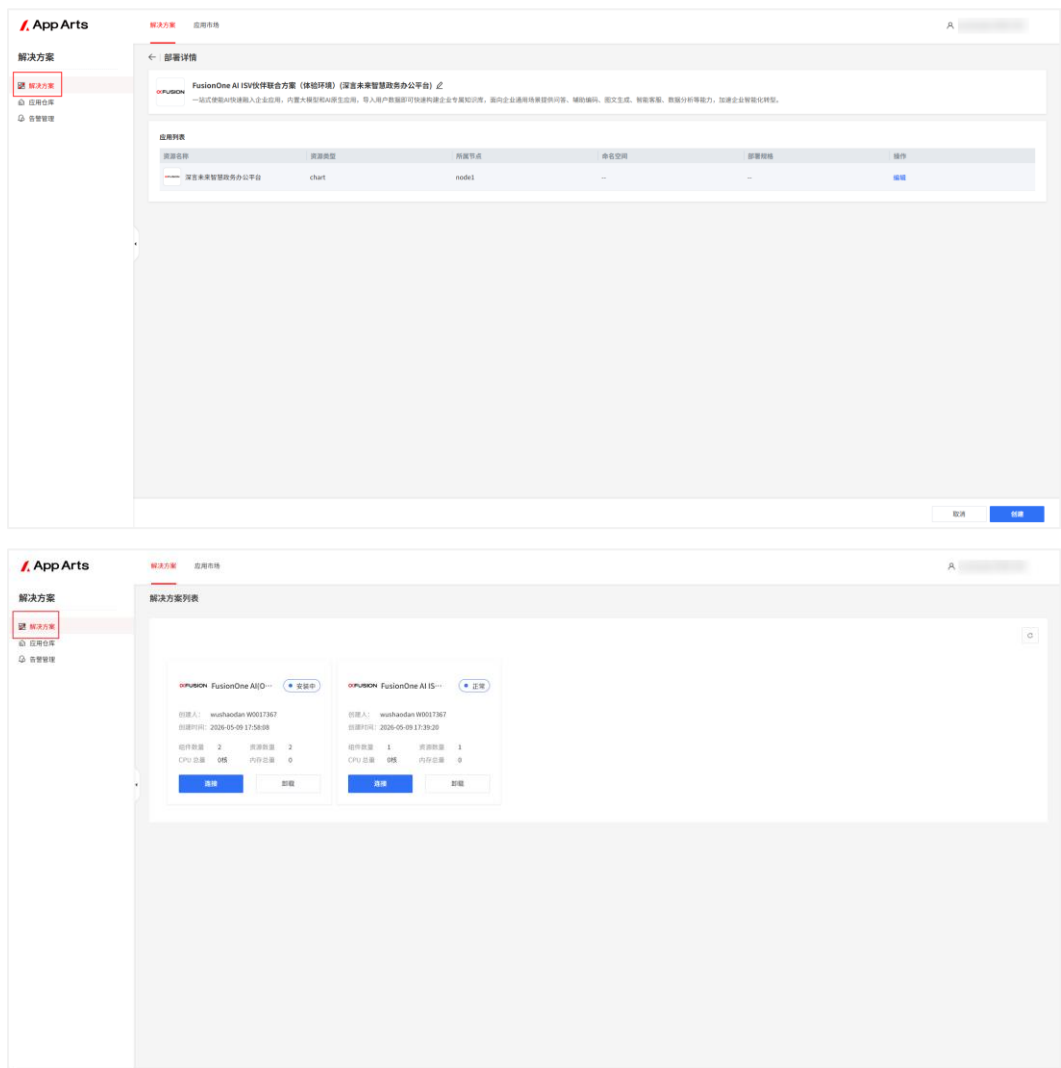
AppArts

解决方案　应用市场

解决方案

解决方案
应用仓库
告警管理

← 部署详情

FUSION

FusionOne AI ISV伙伴联合方案（体验环境）（深言未来智慧政务办公平台）

一站式使能AI快速融入企业应用，内置大模型和AI原生应用，导入用户数据即可快速构建企业专属知识库，面向企业通用场景提供问答、辅助编码、图文生成、智能客服、数据分析等能力，加速企业智能化转型。

应用列表

| 资源名称 | 资源类型 | 所属节点 | 命名空间 | 部署规格 | 操作 |
|---|---|---|---|---|---|
| 深言未来智慧政务办公平台 | chart | node1 | -- | -- | 编辑 |

取消　创建

AppArts

解决方案　应用市场

解决方案

解决方案
应用仓库
告警管理

解决方案列表

FUSION FusionOne AI(O··· 安装中

创建人: wushaodan W0017367
创建时间: 2026-05-09 17:58:08
组件数量 2　资源数量 2
CPU总量 0核　内存总量 0

连接　卸载

FUSION FusionOne AI IS··· 正常

创建人: wushaodan W0017367
创建时间: 2026-05-09 17:39:20
组件数量 1　资源数量 1
CPU总量 0核　内存总量 0

连接　卸载